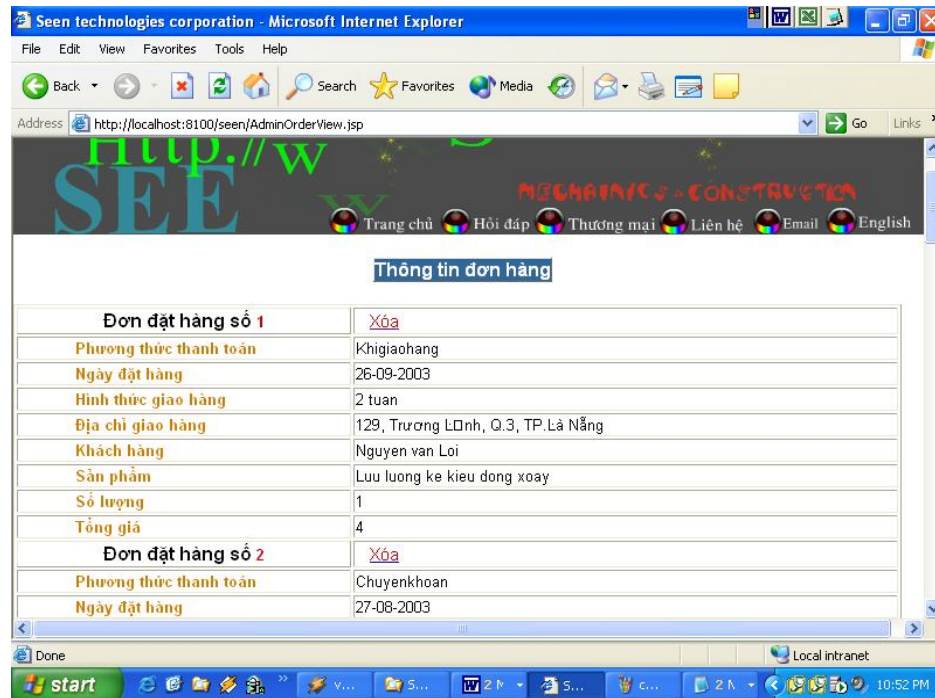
Seen technologies corporation - Microsoft Internet Explorer

File Edit View Favorites Tools Help

Back Search Favorites Media

Address http://localhost:8100/seen/AdminOrderView.jsp Go Links

http://w
SEE
MECHANICS - CONSTRUCTION
Trang chủ Hỏi đáp Thương mại Liên hệ Email English

Thông tin đơn hàng

| Đơn đặt hàng số 1 | Xóa |
|---|---|
| Phương thức thanh toán | Khigiaohang |
| Ngày đặt hàng | 26-09-2003 |
| Hình thức giao hàng | 2 tuan |
| Địa chỉ giao hàng | 129, Trương L□nh, Q.3, TP.Là Nẵng |
| Khách hàng | Nguyen van Loi |
| Sản phẩm | Luu luong ke kieu dong xoay |
| Số lượng | 1 |
| Tổng giá | 4 |
| Đơn đặt hàng số 2 | Xóa |
| Phương thức thanh toán | Chuyenkhoan |
| Ngày đặt hàng | 27-08-2003 |

Done
Local intranet

start V... S... 2 M S... C... 2 N 10:52 PM